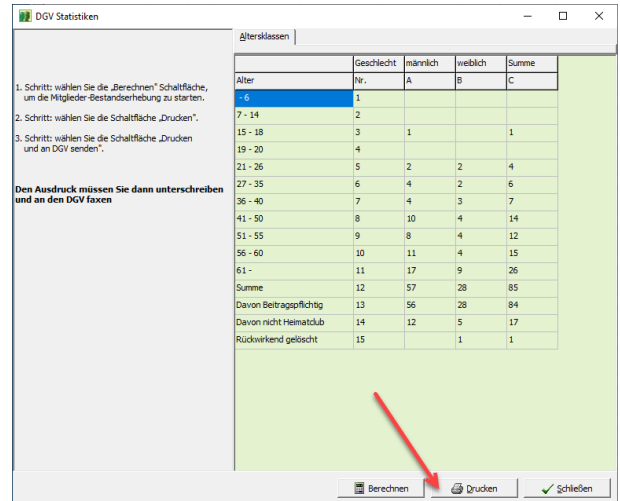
DGV Statistiken

1. Schritt: wählen Sie die „Berechnen" Schaltfläche, um die Mitglieder-Bestandserhebung zu starten.

2. Schritt: wählen Sie die Schaltfläche „Drucken".

3. Schritt: wählen Sie die Schaltfläche „Drucken und an DGV senden".

Den Ausdruck müssen Sie dann unterschreiben und an den DGV faxen

Altersklassen

| | Geschlecht | männlich | weiblich | Summe |
|---|---|---|---|---|
| Alter | Nr. | A | B | C |
| - 6 | 1 | | | |
| 7 - 14 | 2 | | | |
| 15 - 18 | 3 | 1 | | 1 |
| 19 - 20 | 4 | | | |
| 21 - 26 | 5 | 2 | 2 | 4 |
| 27 - 35 | 6 | 4 | 2 | 6 |
| 36 - 40 | 7 | 4 | 3 | 7 |
| 41 - 50 | 8 | 10 | 4 | 14 |
| 51 - 55 | 9 | 8 | 4 | 12 |
| 56 - 60 | 10 | 11 | 4 | 15 |
| 61 - | 11 | 17 | 9 | 26 |
| Summe | 12 | 57 | 28 | 85 |
| Davon Beitragspflichtig | 13 | 56 | 28 | 84 |
| Davon nicht Heimatclub | 14 | 12 | 5 | 17 |
| Rückwirkend gelöscht | 15 | | 1 | 1 |

Berechnen Drucken Schließen